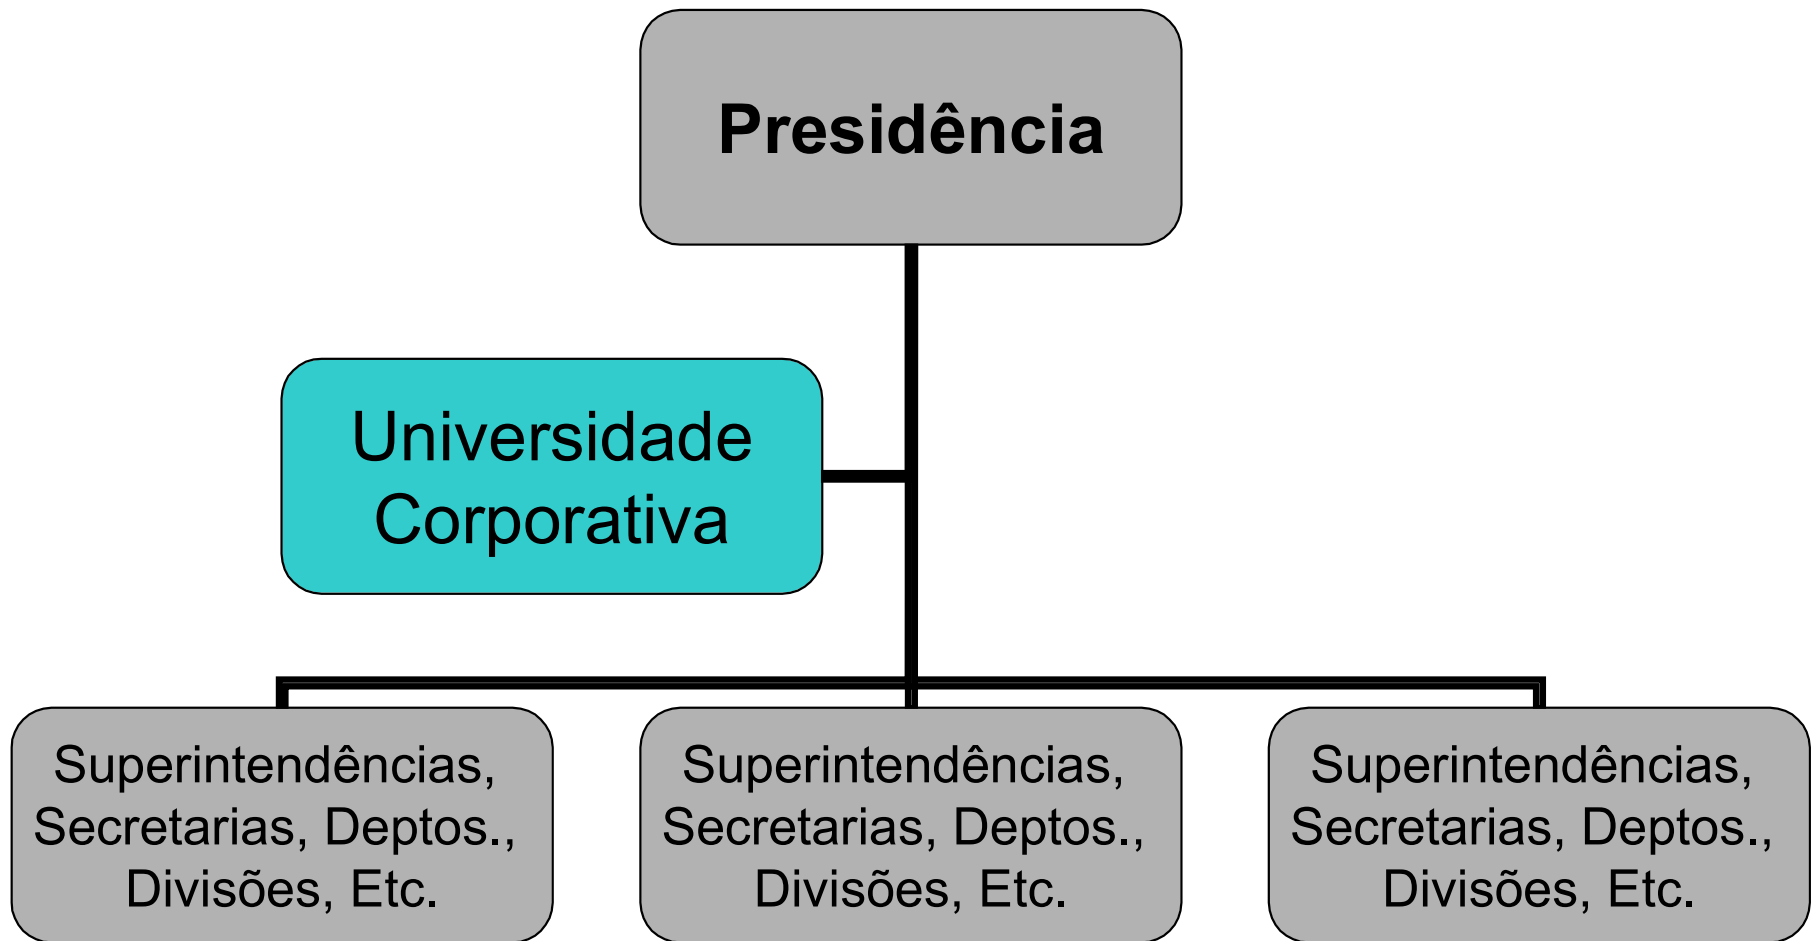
Presidência

Universidade Corporativa

Superintendências, Secretarias, Deptos., Divisões, Etc.

Superintendências, Secretarias, Deptos., Divisões, Etc.

Superintendências, Secretarias, Deptos., Divisões, Etc.